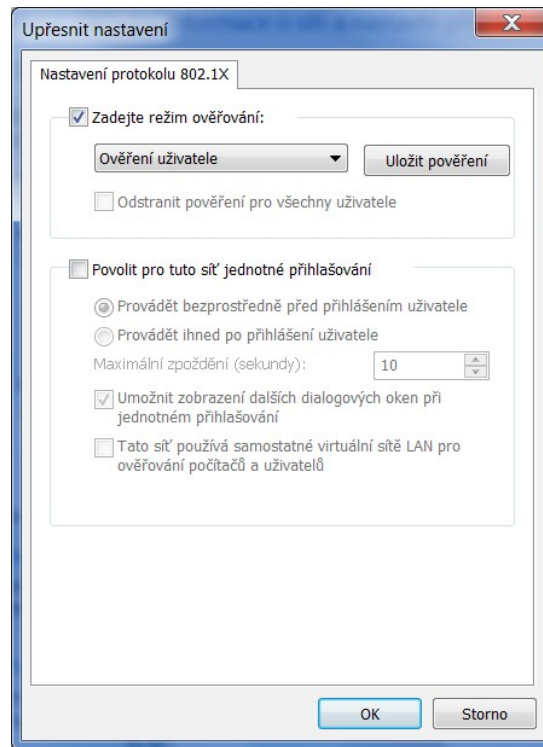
Upřesnit nastavení

X

Nastavení protokolu 802.1X

Zadejte režim ověřování:

Ověření uživatele

Uložit pověření

Odstranit pověření pro všechny uživatele

Povolit pro tuto síť jednotné přihlašování

Provádět bezprostředně před přihlášením uživatele

Provádět ihned po přihlášení uživatele

Maximální zpoždění (sekundy):

10

Umožnit zobrazení dalších dialogových oken při jednotném přihlašování

Tato síť používá samostatné virtuální sítě LAN pro ověřování počítačů a uživatelů

OK

Storno